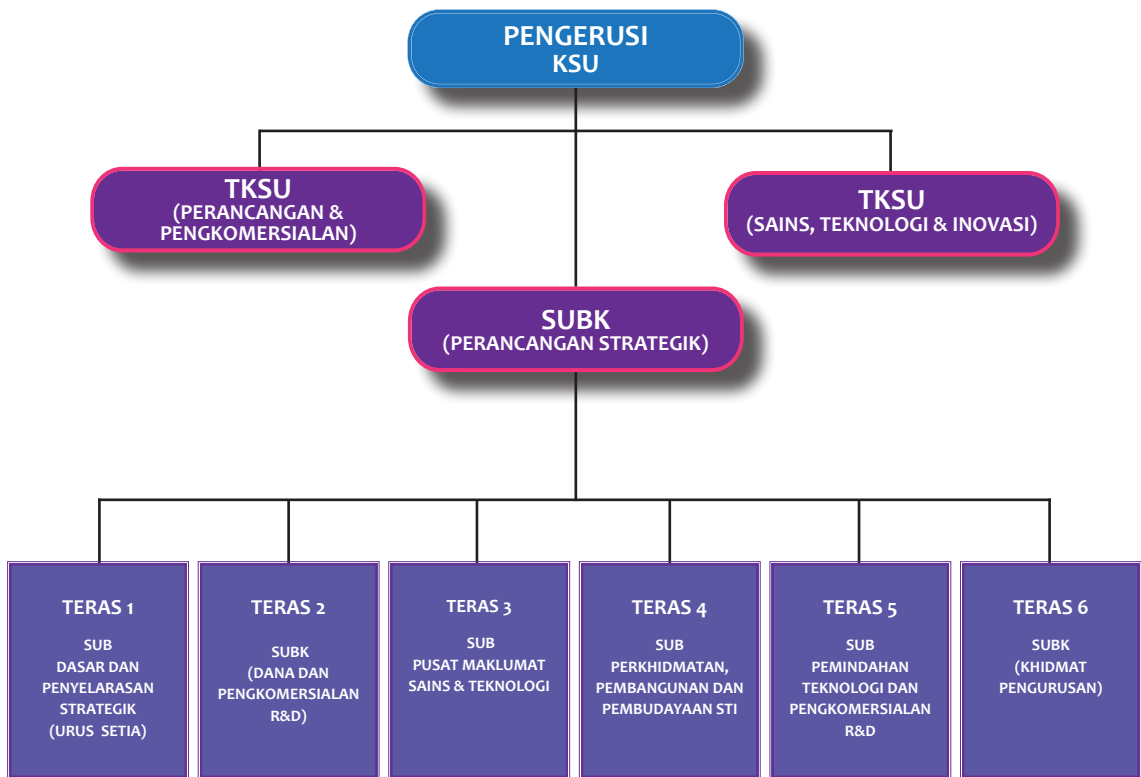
PENGERUSI
KSU

TKSU
(PERANCANGAN & PENGKOMERSIALAN)

TKSU
(SAINS, TEKNOLOGI & INOVASI)

SUBK
(PERANCANGAN STRATEGIK)

TERAS 1
SUB
DASAR DAN PENYELARASAN STRATEGIK
(URUS SETIA)

TERAS 2
SUBK
(DANA DAN PENGKOMERSIALAN R&D)

TERAS 3
SUB
PUSAT MAKLUMAT SAINS & TEKNOLOGI

TERAS 4
SUB
PERKHIDMATAN, PEMBANGUNAN DAN PEMBUDAYAAN STI

TERAS 5
SUB
PEMINDAHAN TEKNOLOGI DAN PENGKOMERSIALAN R&D

TERAS 6
SUBK
(KHIDMAT PENGURUSAN)